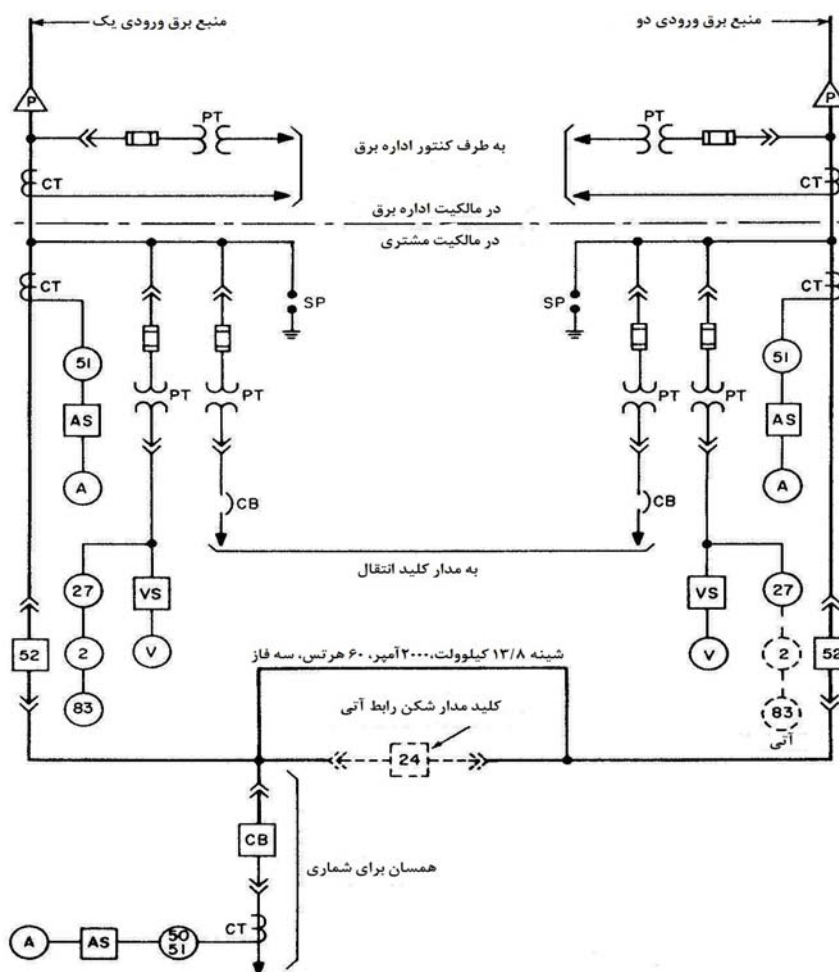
منبع برق ورودی یک
منبع برق ورودی دو
P
P
PT
PT
به طرف کنتور اداره برق
CT
CT
در مالکیت اداره برق
در مالکیت مشتری
CT
CT
SP
SP
51
51
PT
PT
PT
PT
AS
AS
A
A
CB
CB
به مدار کلید انتقال
27
VS
VS
27
52
2
V
V
2
52
شینه ۱۳/۸ کیلوولت، ۲۰۰۰آمپر، ۶۰ هرتس، سه فاز
83
کلید مدار شکن رابط آتی
83
آتی
24
CB
همسان برای شماری
CT
A
AS
50
51